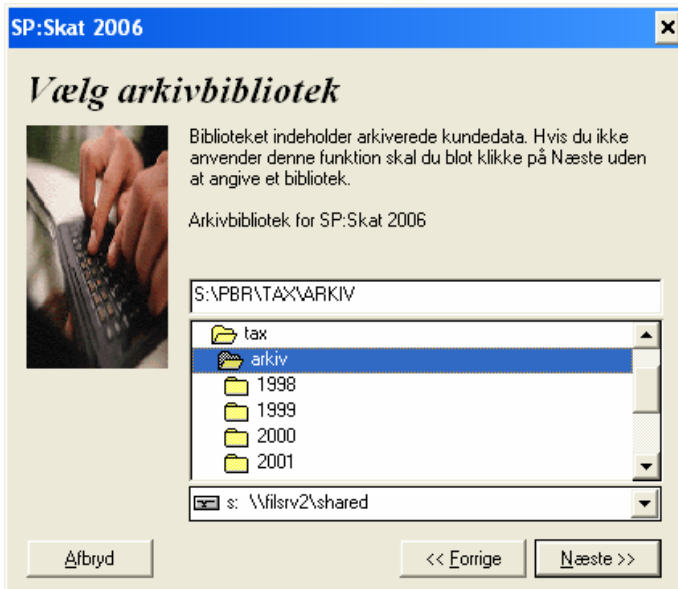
SP:Skat 2006

Vælg arkivbibliotek

Biblioteket indeholder arkiverede kundedata. Hvis du ikke anvender denne funktion skal du blot klikke på Næste uden at angive et bibliotek.

Arkivbibliotek for SP:Skat 2006

S:\PBR\TAX\ARKIV

tax
arkiv
1998
1999
2000
2001

s: \\filsrv2\shared

Afbryd

<< Forrige

Næste >>